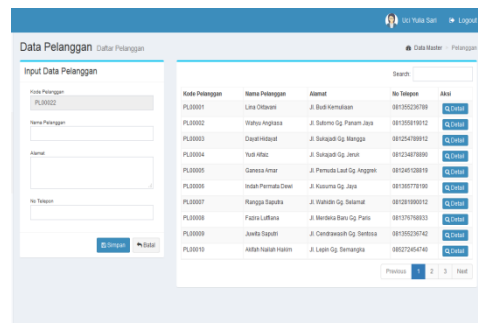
Uci Yulia Sari Logout

Data Pelanggan Daftar Pelanggan

Data Master > Pelanggan

Input Data Pelanggan

Kode Pelanggan

PL00022

Nama Pelanggan

Alamat

No Telepon

Simpan Batal

Search

| Kode Pelanggan | Nama Pelanggan | Alamat | No Telepon | Aksi |
|---|---|---|---|---|
| PL00001 | Lina Oktaveni | Jl. Budi Kemuliaan | 081395236789 | Detail |
| PL00002 | Wahyu Angriawa | Jl. Sutomo Gg. Panam Jaya | 081355818012 | Detail |
| PL00003 | Dayat Hidayat | Jl. Sukajadi Gg. Mangga | 081254789912 | Detail |
| PL00004 | Yudi Alfaiz | Jl. Sukajadi Gg. Jeruk | 081234878890 | Detail |
| PL00005 | Ganesa Amar | Jl. Pemuda Laut Gg. Anggrek | 081245128819 | Detail |
| PL00006 | Indah Permata Dewi | Jl. Kusuma Gg. Jaya | 081365778190 | Detail |
| PL00007 | Rangga Saputra | Jl. Wahidin Gg. Selamat | 081281890012 | Detail |
| PL00008 | Fadra Lutfiana | Jl. Merdeka Baru Gg. Paris | 081376768833 | Detail |
| PL00009 | Juwita Saputri | Jl. Cendrawasih Gg. Sentosa | 081395236742 | Detail |
| PL00010 | Akifah Nailah Hakim | Jl. Lepin Gg. Semangka | 085272454740 | Detail |

Previous 1 2 3 Next